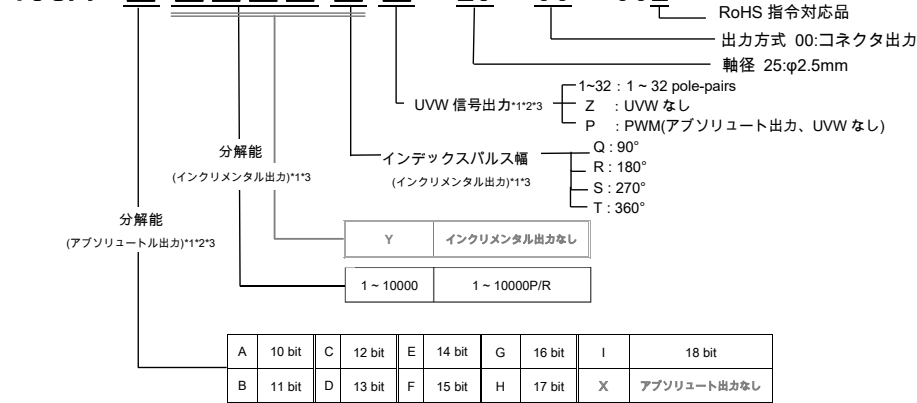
RoHS 指令対応品

出力方式 00:コネクタ出力

軸径 25:φ2.5mm

UVW 信号出力*1*2*3
1~32 : 1 ~ 32 pole-pairs
Z : UVW なし
P : PWM(アブソリュート出力、UVW なし)

分解能
(インクリメンタル出力)*1*3

インデックスパルス幅
(インクリメンタル出力)*1*3
Q : 90°
R : 180°
S : 270°
T : 360°

分解能
(アブソリュートル出力)*1*2*3

| Y | インクリメンタル出力なし |
|---|---|

| 1 ~ 10000 | 1 ~ 10000P/R |
|---|---|

| A | 10 bit | C | 12 bit | E | 14 bit | G | 16 bit | I | 18 bit |
|---|---|---|---|---|---|---|---|---|---|
| B | 11 bit | D | 13 bit | F | 15 bit | H | 17 bit | X | アブソリュート出力なし |